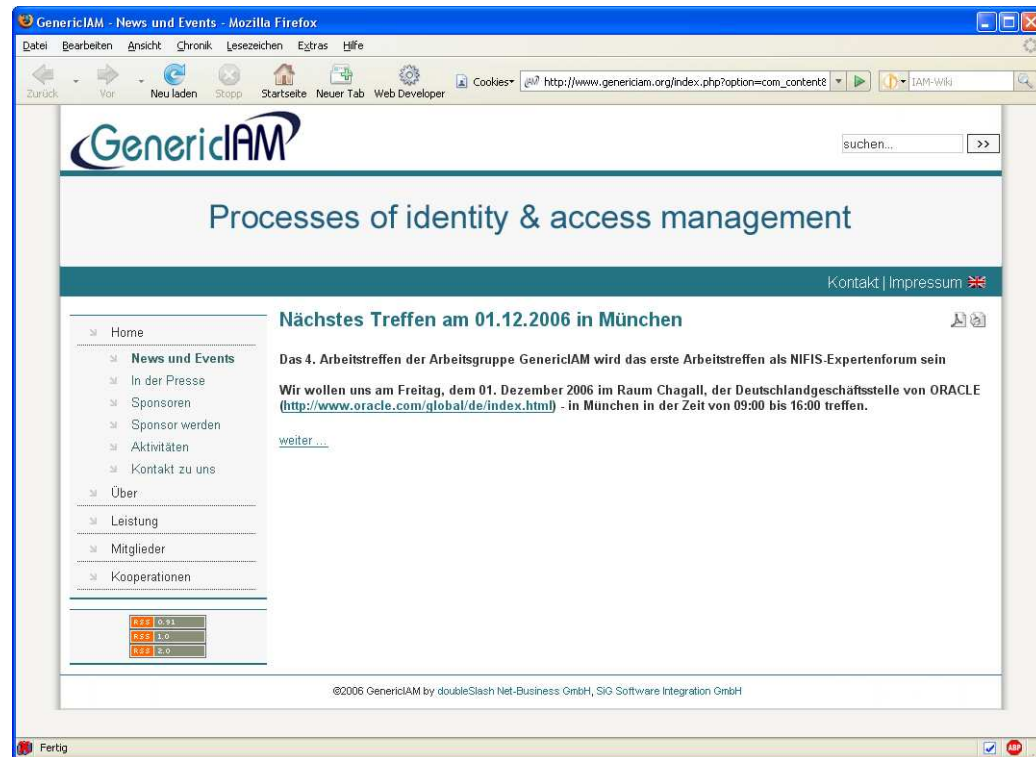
GenericIAM - News und Events - Mozilla Firefox

Datei Bearbeiten Ansicht Chronik Lesezeichen Extras Hilfe

Zurück Vor Neu laden Stopp Startseite Neuer Tab Web Developer Cookies http://www.genericiam.org/index.php?option=com_content8 IAM-Wiki

GenericIAM

suchen... >>

Processes of identity & access management

Kontakt | Impressum

Home
News und Events
In der Presse
Sponsoren
Sponsor werden
Aktivitäten
Kontakt zu uns
Über
Leistung
Mitglieder
Kooperationen

RSS 0.91
RSS 1.0
RSS 2.0

Nächstes Treffen am 01.12.2006 in München

Das 4. Arbeitstreffen der Arbeitsgruppe GenericIAM wird das erste Arbeitstreffen als NIFIS-Expertenforum sein

Wir wollen uns am Freitag, dem 01. Dezember 2006 im Raum Chagall, der Deutschlandgeschäftsstelle von ORACLE (http://www.oracle.com/global/de/index.html) - in München in der Zeit von 09:00 bis 16:00 treffen.

weiter ...

©2006 GenericIAM by doubleSlash Net-Business GmbH, SiG Software Integration GmbH

Fertig